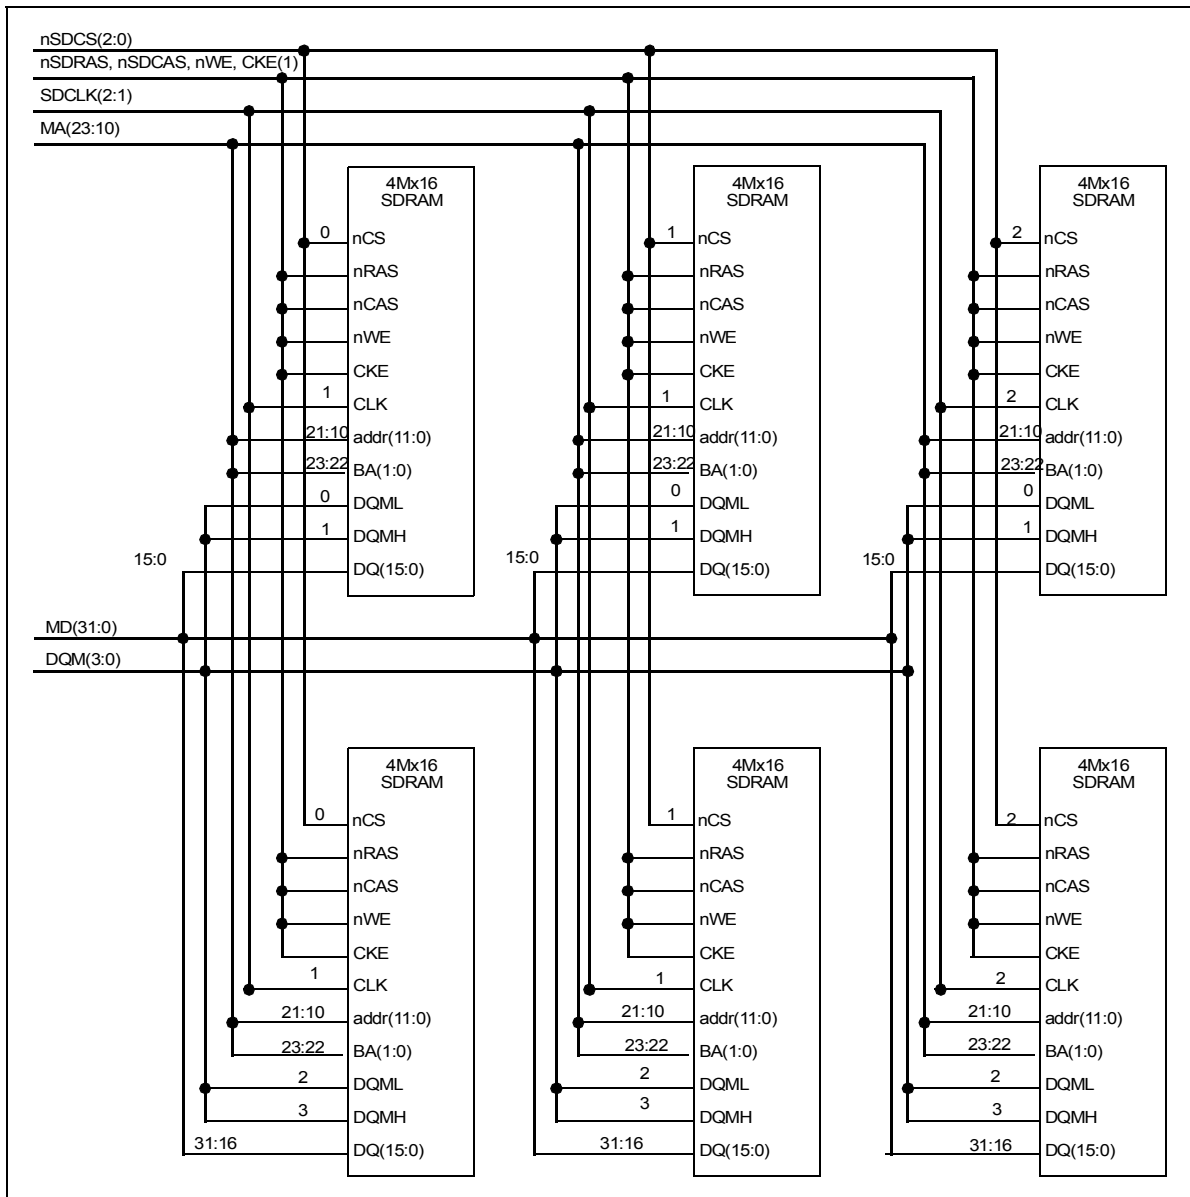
nSDCS(2:0)
nSDRAS, nSDCAS, nWE, CKE(1)
SDCLK(2:1)
MA(23:10)

4Mx16
SDRAM
0 nCS
nRAS
nCAS
nWE
CKE
1 CLK
21:10 addr(11:0)
23:22 BA(1:0)
0 DQML
1 DQMH
15:0 DQ(15:0)

4Mx16
SDRAM
1 nCS
nRAS
nCAS
nWE
CKE
1 CLK
21:10 addr(11:0)
23:22 BA(1:0)
0 DQML
1 DQMH
15:0 DQ(15:0)

4Mx16
SDRAM
2 nCS
nRAS
nCAS
nWE
CKE
2 CLK
21:10 addr(11:0)
23:22 BA(1:0)
0 DQML
1 DQMH
15:0 DQ(15:0)

MD(31:0)
DQM(3:0)

4Mx16
SDRAM
0 nCS
nRAS
nCAS
nWE
CKE
1 CLK
21:10 addr(11:0)
23:22 BA(1:0)
2 DQML
3 DQMH
31:16 DQ(15:0)

4Mx16
SDRAM
1 nCS
nRAS
nCAS
nWE
CKE
1 CLK
21:10 addr(11:0)
23:22 BA(1:0)
2 DQML
3 DQMH
31:16 DQ(15:0)

4Mx16
SDRAM
2 nCS
nRAS
nCAS
nWE
CKE
2 CLK
21:10 addr(11:0)
23:22 BA(1:0)
2 DQML
3 DQMH
31:16 DQ(15:0)